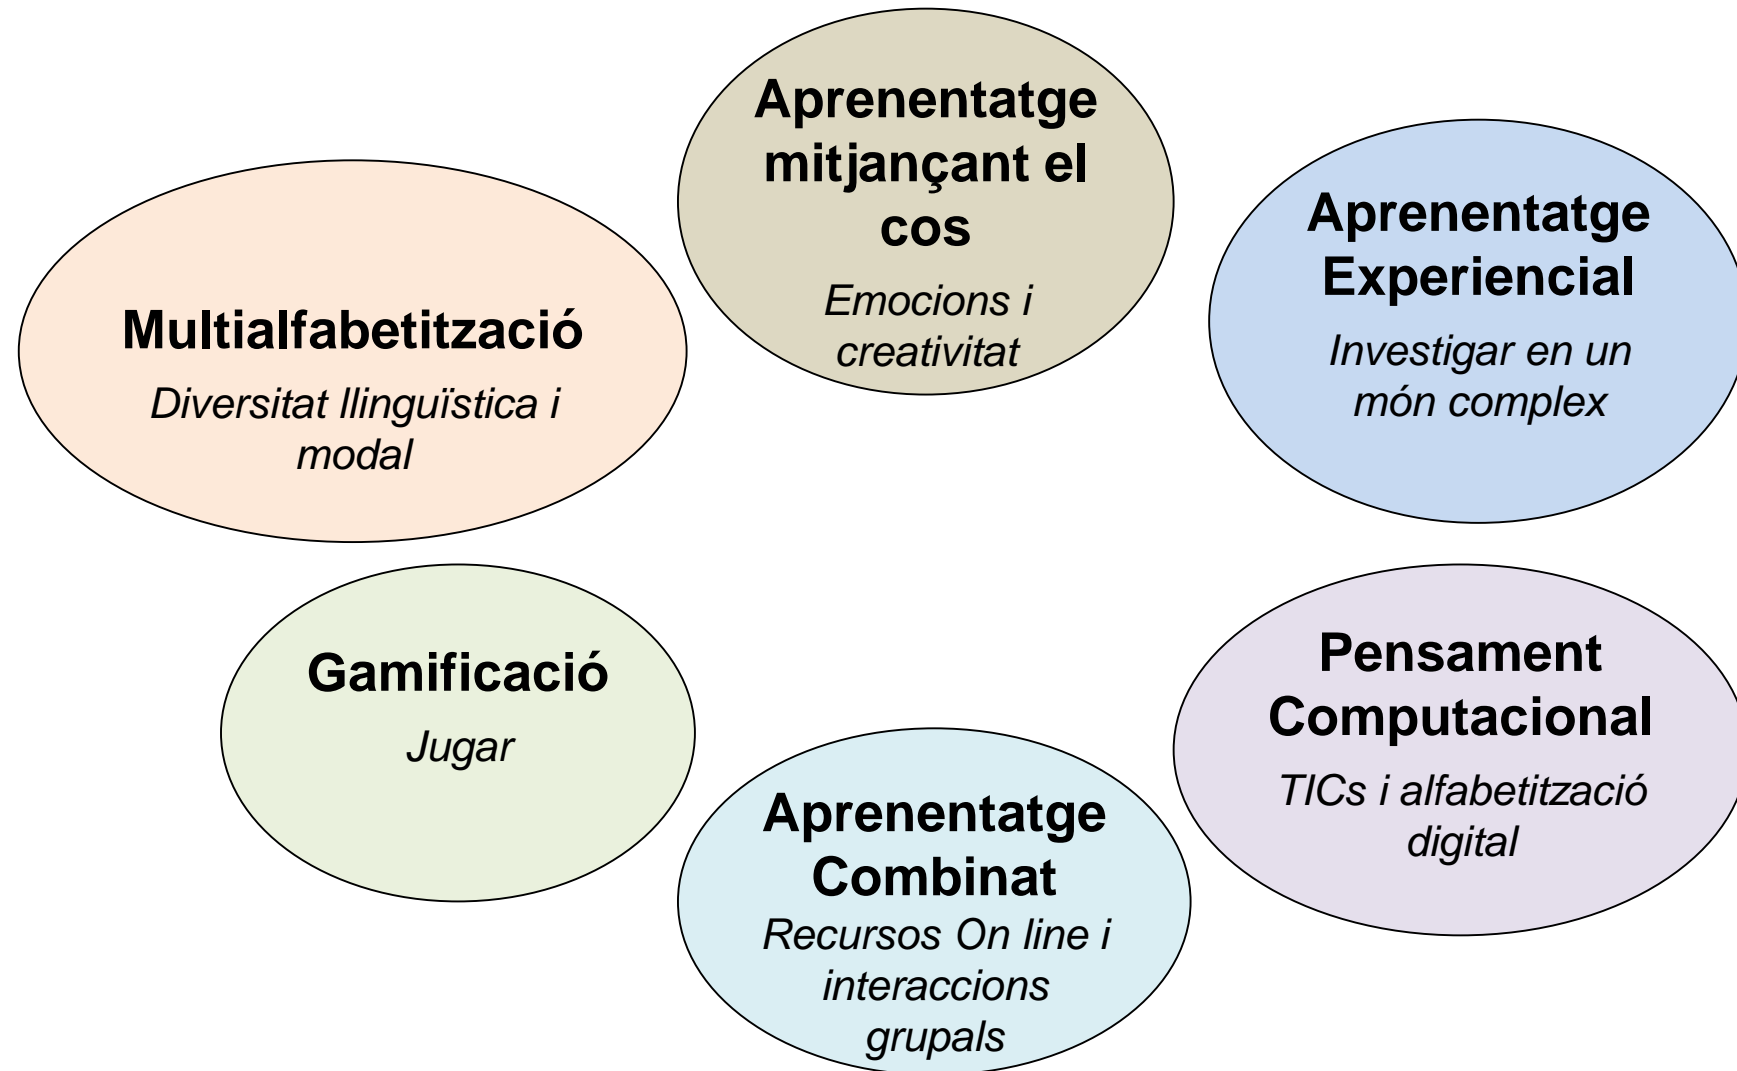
Aprenentatge mitjançant el cos
Emocions i creativitat

Multialfabetització
Diversitat llinguïstica i modal

Aprenentatge Experiencial
Investigar en un món complex

Gamificació
Jugar

Pensament Computacional
TICs i alfabetització digital

Aprenentatge Combinat
Recursos On line i interaccions grupals